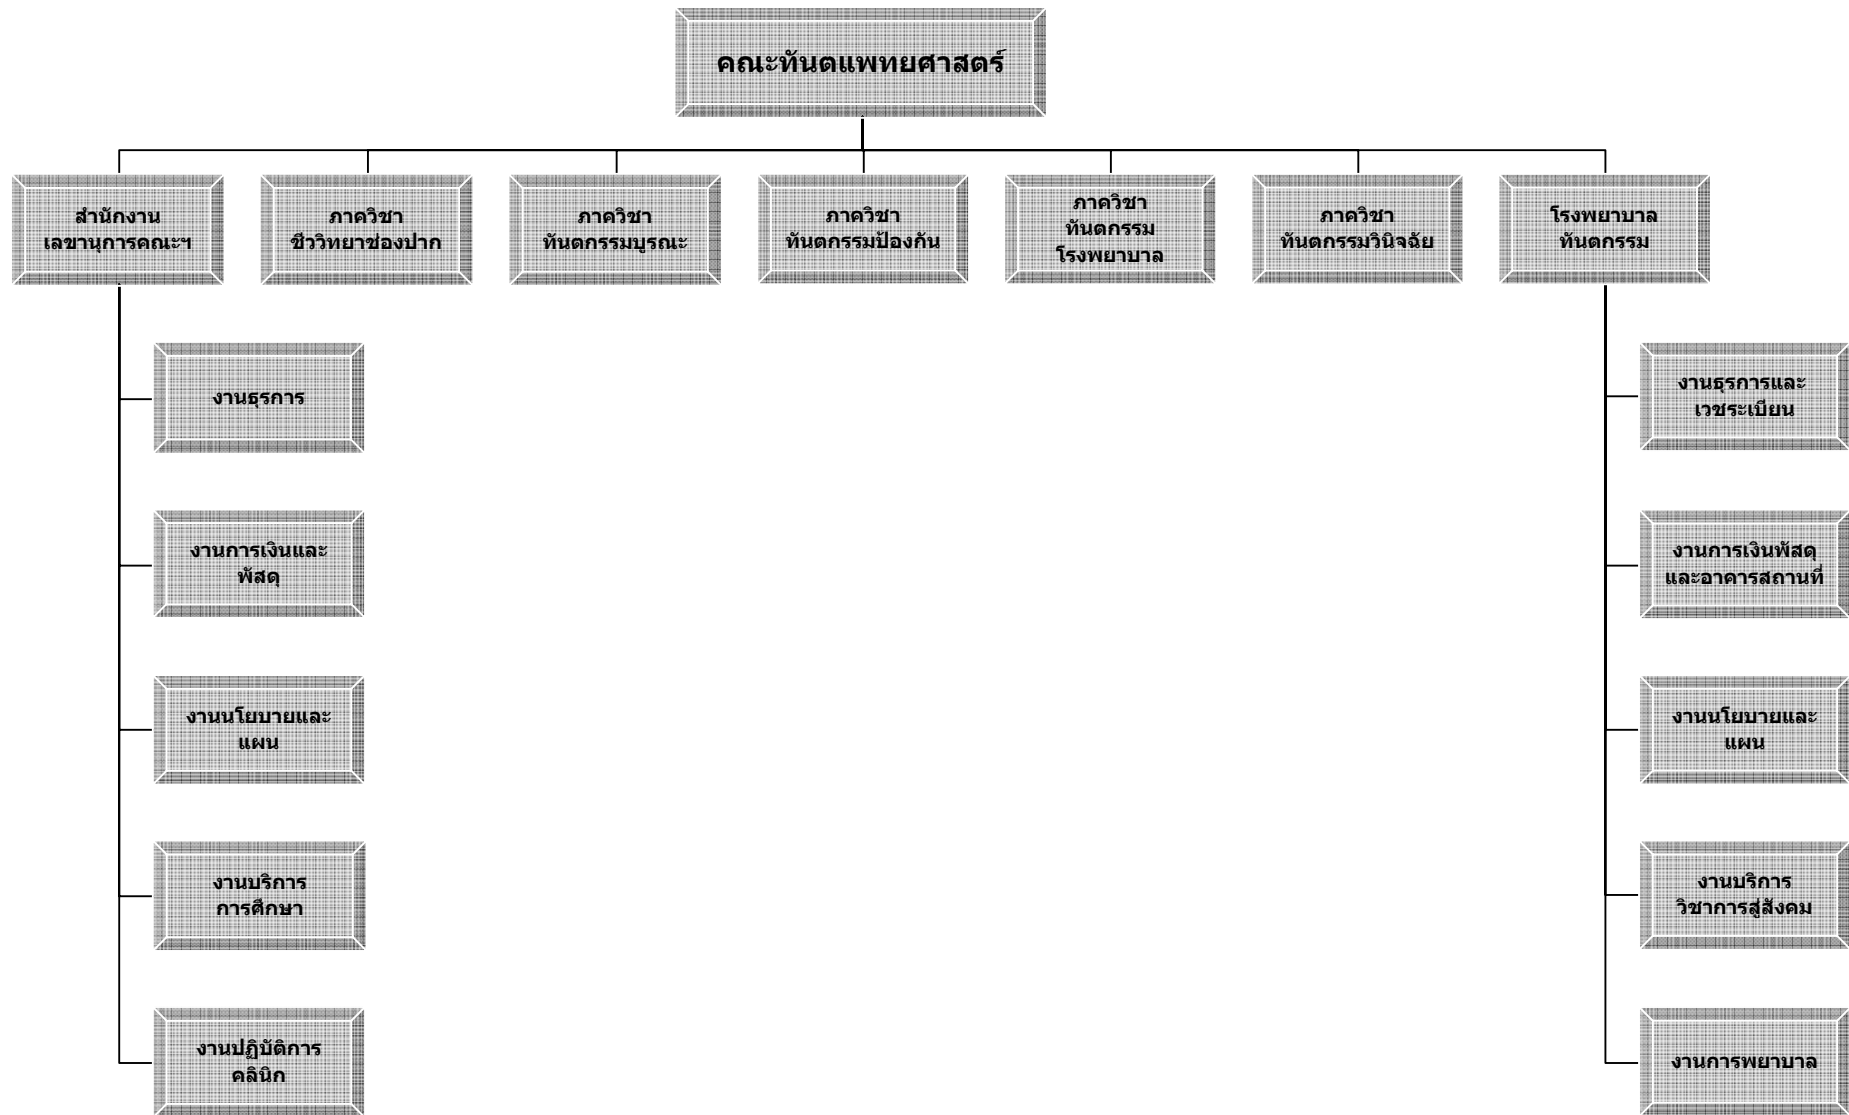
คณะทันตแพทยศาสตร์

สำนักงาน
เลขานุการคณะฯ

ภาควิชา
ชีววิทยาช่องปาก

ภาควิชา
ทันตกรรมบูรณะ

ภาควิชา
ทันตกรรมป้องกัน

ภาควิชา
ทันตกรรม
โรงพยาบาล

ภาควิชา
ทันตกรรมวินิจฉัย

โรงพยาบาล
ทันตกรรม

งานธุรการ

งานการเงินและ
พัสดุ

งานนโยบายและ
แผน

งานบริการ
การศึกษา

งานปฏิบัติการ
คลินิก

งานธุรการและ
เวชระเบียน

งานการเงินพัสดุ
และอาคารสถานที่

งานนโยบายและ
แผน

งานบริการ
วิชาการสู่สังคม

งานการพยาบาล